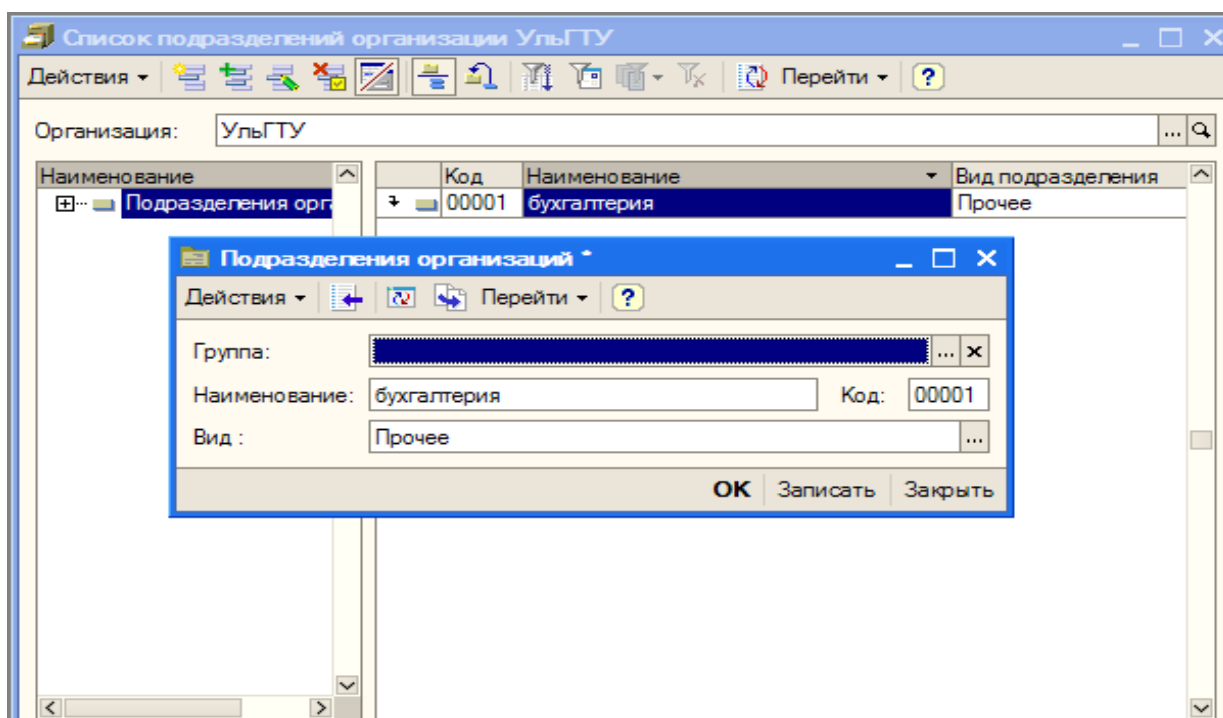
Список подразделений организации УльГТУ

Действия ▾ Перейти ▾ ?

Организация: УльГТУ

Наименование

Подразделения орг

| | Код | Наименование | Вид подразделения |
|---|---|---|---|
| | 00001 | бухгалтерия | Прочее |

Подразделения организаций *

Действия ▾ Перейти ▾ ?

Группа:

Наименование: бухгалтерия

Код: 00001

Вид : Прочее

OK Записать Закрыть